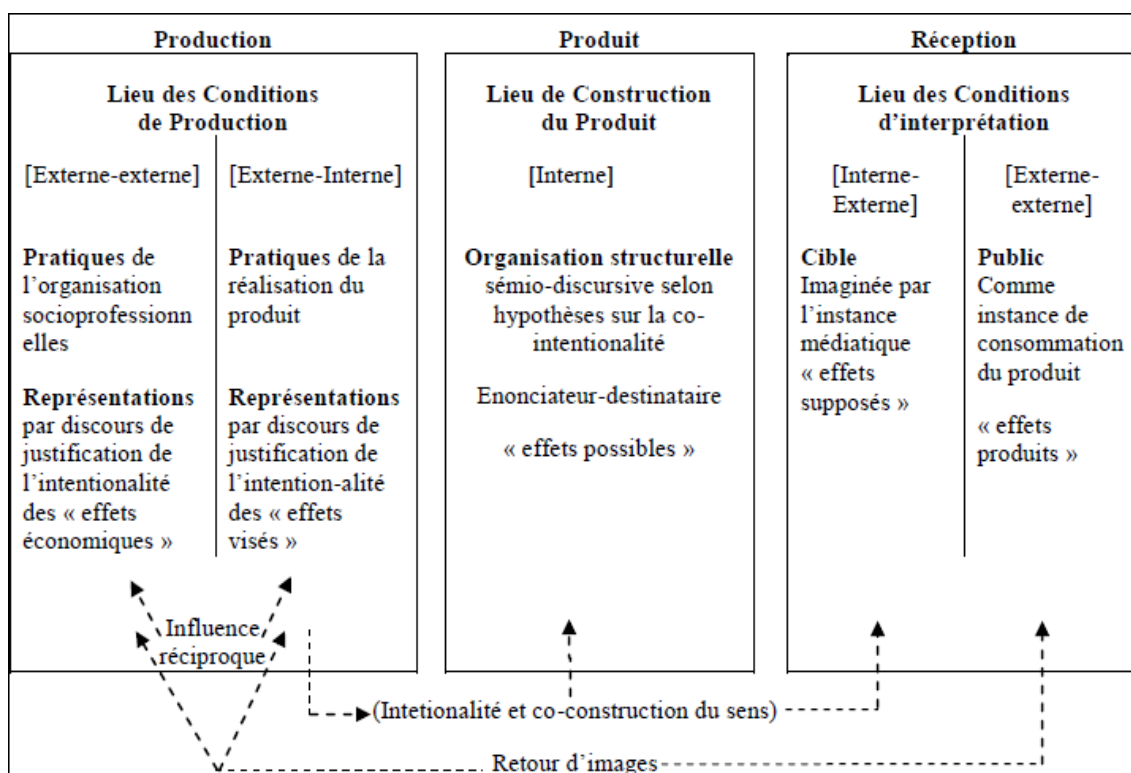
Production

Lieu des Conditions de Production

[Externe-externe]

Pratiques de l'organisation socioprofessionnelles

Représentations par discours de justification de l'intentionalité des « effets économiques »

[Externe-Interne]

Pratiques de la réalisation du produit

Représentations par discours de justification de l'intention-alité des « effets visés »

Influence réciproque

Produit

Lieu de Construction du Produit

[Interne]

Organisation structurelle sémio-discursive selon hypothèses sur la co-intentionalité

Enonciateur-destinataire

« effets possibles »

Réception

Lieu des Conditions d'interprétation

[Interne-Externe]

Cible Imaginée par l'instance médiatique « effets supposés »

[Externe-externe]

Public Comme instance de consommation du produit

« effets produits »

(Intetionalité et co-construction du sens)

Retour d'images